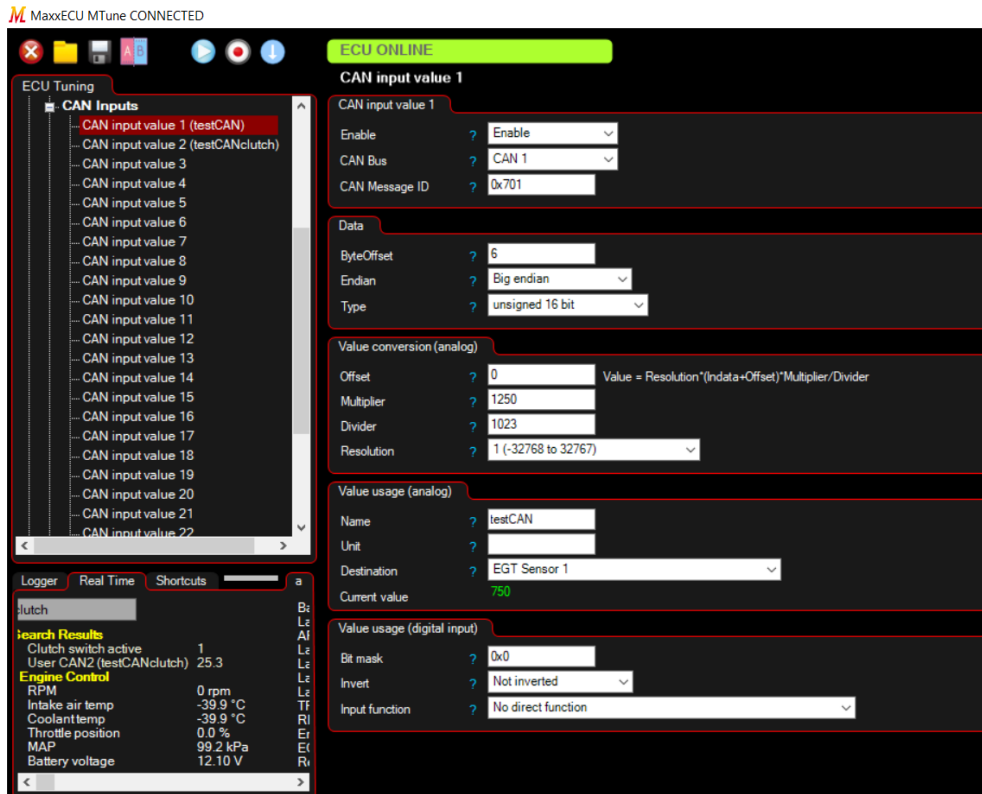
MaxxECU MTune CONNECTED

ECU ONLINE

CAN input value 1

ECU Tuning

CAN Inputs
CAN input value 1 (testCAN)
CAN input value 2 (testCANclutch)
CAN input value 3
CAN input value 4
CAN input value 5
CAN input value 6
CAN input value 7
CAN input value 8
CAN input value 9
CAN input value 10
CAN input value 11
CAN input value 12
CAN input value 13
CAN input value 14
CAN input value 15
CAN input value 16
CAN input value 17
CAN input value 18
CAN input value 19
CAN input value 20
CAN input value 21
CAN input value 22

Logger | Real Time | Shortcuts | a

lutch

earch Results
Clutch switch active 1
User CAN2 (testCANclutch) 25.3
Engine Control
RPM 0 rpm
Intake air temp -39.9 °C
Coolant temp -39.9 °C
Throttle position 0.0 %
MAP 99.2 kPa
Battery voltage 12.10 V

Ba
La
Af
La
La
La
TF
Rl
Er
EC
Re

CAN input value 1
Enable ? Enable
CAN Bus ? CAN 1
CAN Message ID ? 0x701

Data
ByteOffset ? 6
Endian ? Big endian
Type ? unsigned 16 bit

Value conversion (analog)
Offset ? 0 Value = Resolution*(Indata+Offset)*Multiplier/Divider
Multiplier ? 1250
Divider ? 1023
Resolution ? 1 (-32768 to 32767)

Value usage (analog)
Name ? testCAN
Unit ?
Destination ? EGT Sensor 1
Current value 750

Value usage (digital input)
Bit mask ? 0x0
Invert ? Not inverted
Input function ? No direct function